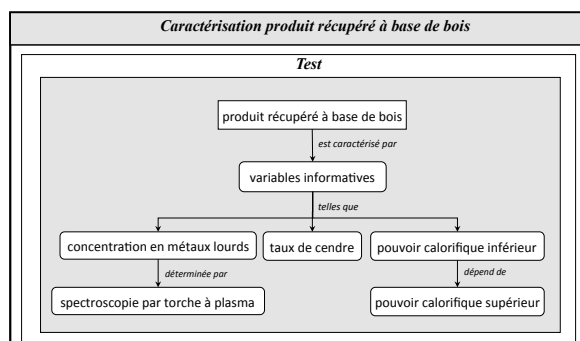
Caractérisation produit récupéré à base de bois

Test

produit récupéré à base de bois

est caractérisé par

variables informatives

telles que

concentration en métaux lourds

taux de cendre

pouvoir calorifique inférieur

déterminée par

dépend de

spectroscopie par torche à plasma

pouvoir calorifique supérieur